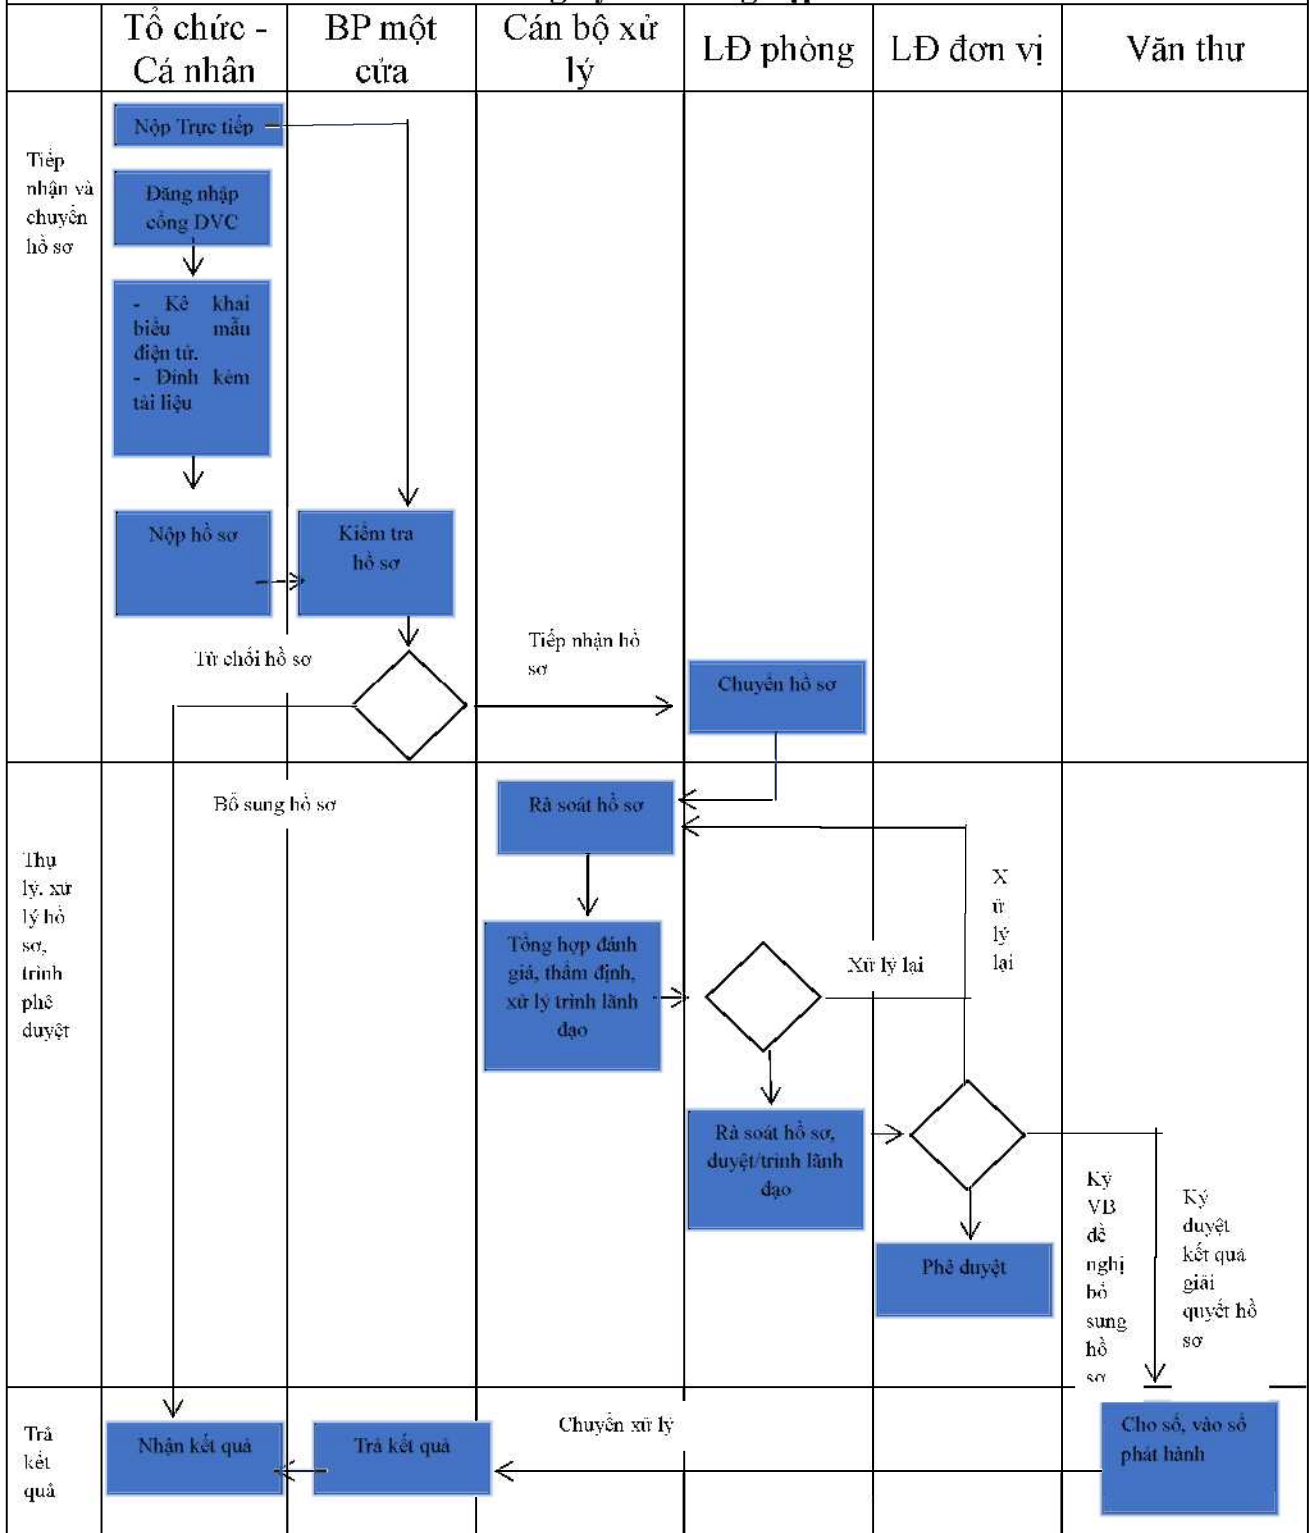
| | Tổ chức - Cá nhân | BP một cửa | Cán bộ xử lý | LĐ phòng | LĐ đơn vị | Văn thư |
|---|---|---|---|---|---|---|
| Tiếp nhận và chuyển hồ sơ | Nộp Trực tiếp; Đăng nhập cổng DVC; - Kê khai biểu mẫu điện tử. - Đính kèm tài liệu; Nộp hồ sơ | Kiểm tra hồ sơ | | Chuyển hồ sơ | | |
| Thụ lý, xử lý hồ sơ, trình phê duyệt | | | Rà soát hồ sơ; Tổng hợp đánh giá, thẩm định, xử lý trình lãnh đạo | Rà soát hồ sơ, duyệt/trình lãnh đạo | Phê duyệt | |
| Trả kết quả | Nhận kết quả | Trả kết quả | | | | Cho số, vào sổ phát hành |

Từ chối hồ sơ

Tiếp nhận hồ sơ

Bổ sung hồ sơ

Xử lý lại

Xử lý lại

Ký VB đề nghị bổ sung hồ sơ

Ký duyệt kết quả giải quyết hồ sơ

Chuyển xử lý